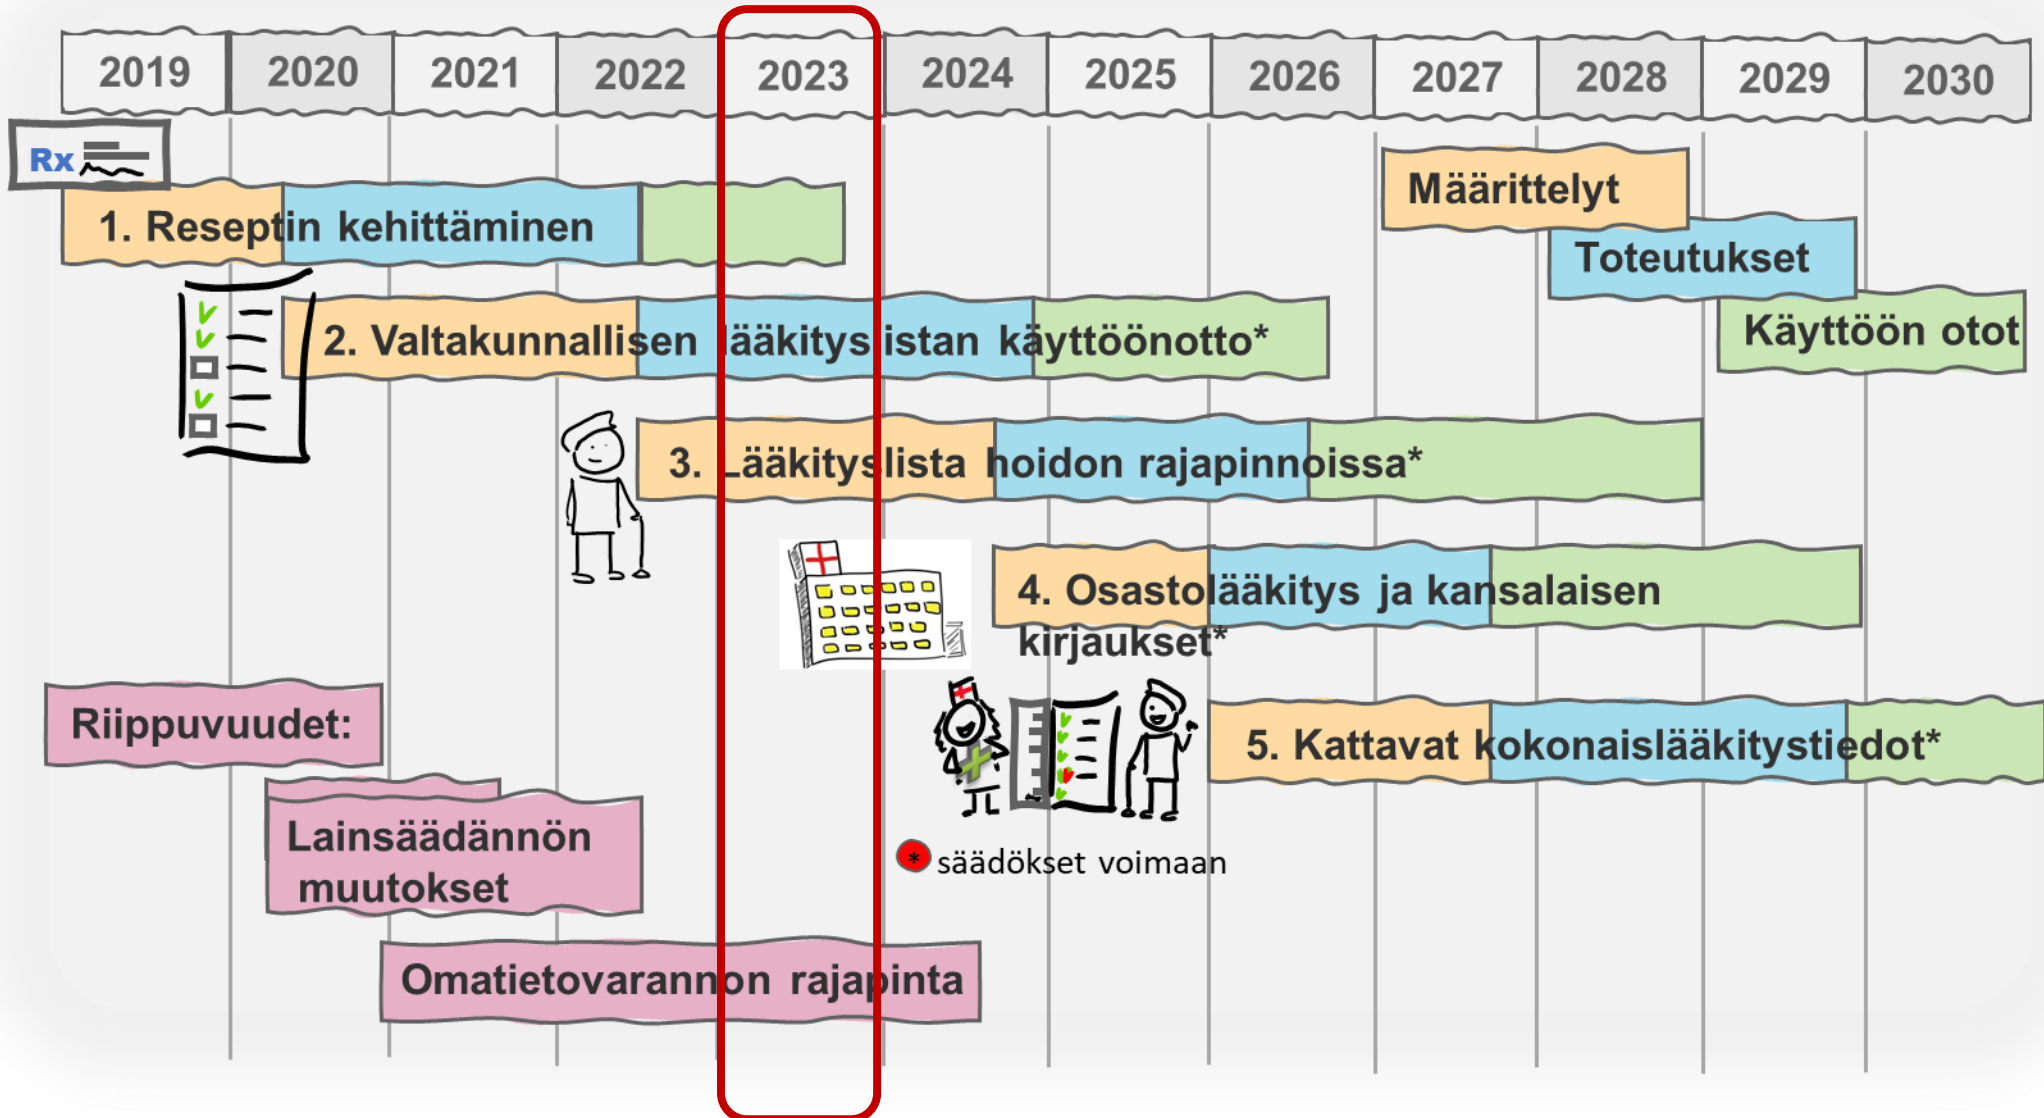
2019 2020 2021 2022 2023 2024 2025 2026 2027 2028 2029 2030

Rx

1. Reseptin kehittäminen

Määrittelyt

Toteutukset

Käyttöön otot

2. Valtakunnallisen lääkityslistan käyttöönotto*

3. Lääkityslista hoidon rajapinnoissa*

4. Osastolääkitys ja kansalaisen kirjaukset*

Riippuvuudet:

5. Kattavat kokonaislääkitystiedot*

Lainsäädännön muutokset

* säädökset voimaan

Omatietovarannon rajapinta